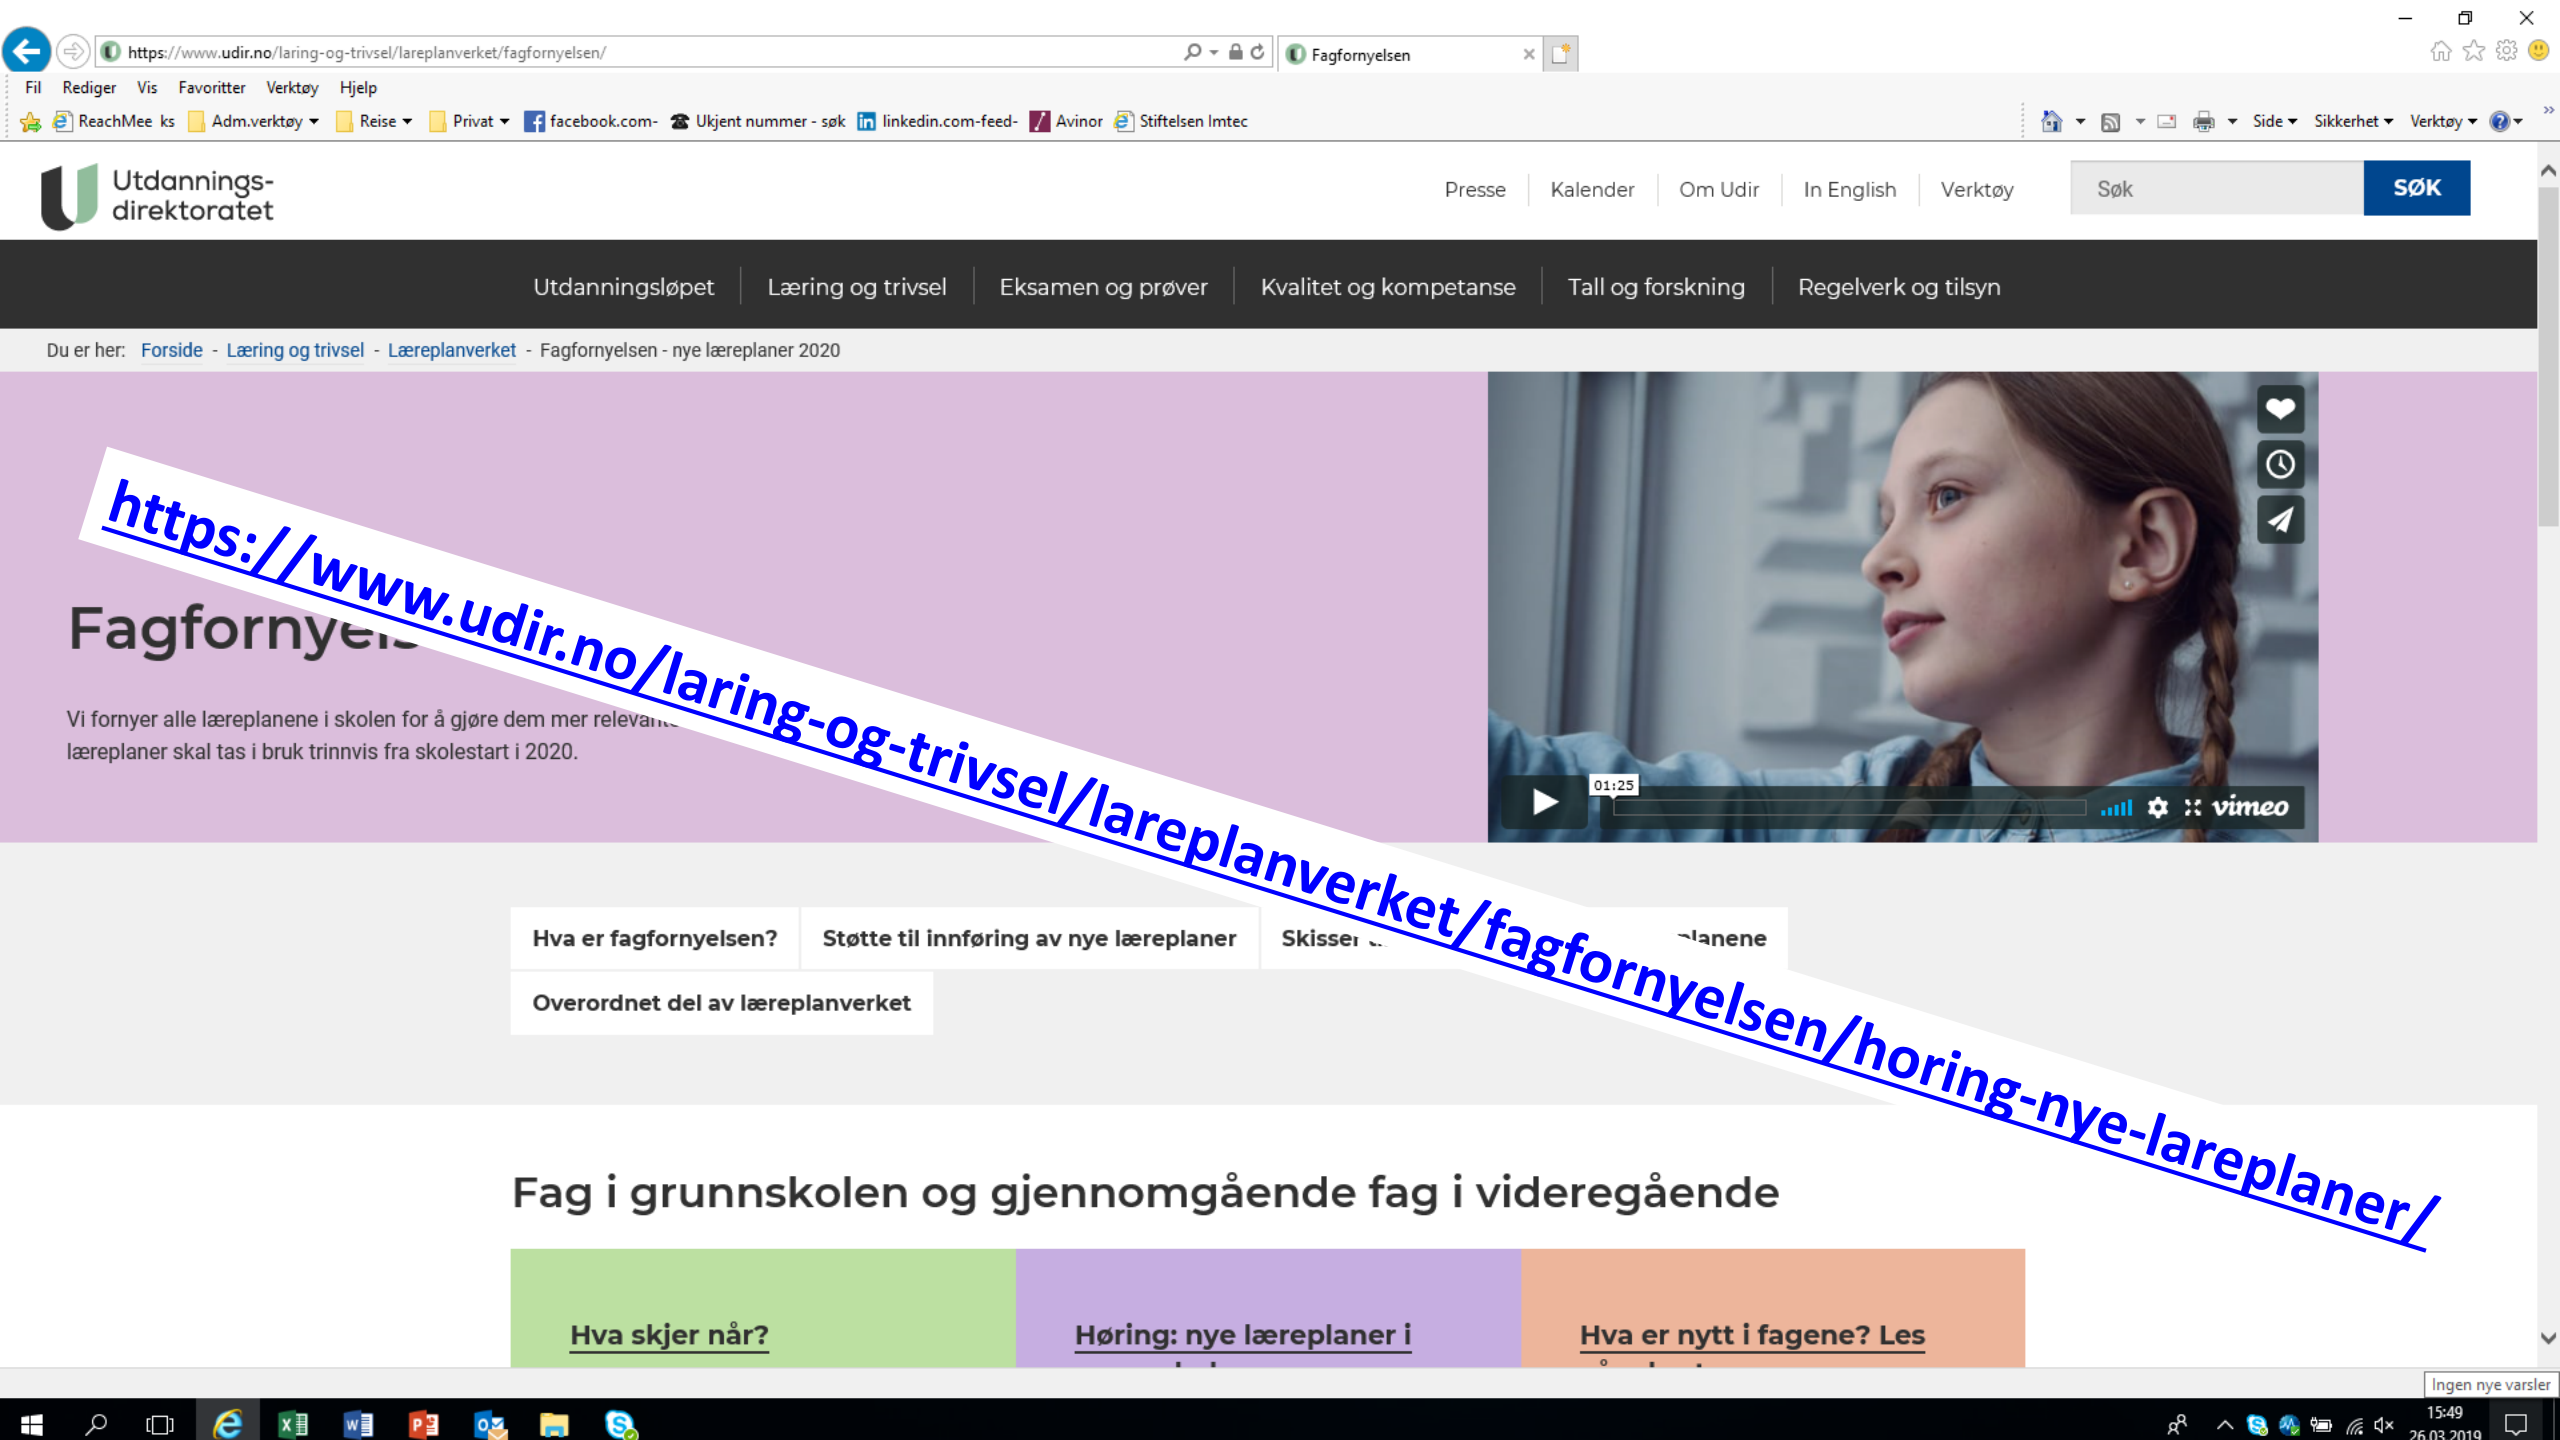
https://www.udir.no/laring-og-trivsel/lareplanverket/fagfornyelsen/

Fagfornyelsen

Fil Rediger Vis Favoritter Verktøy Hjelp

ReachMee ks Adm.verktøy Reise Privat facebook.com- Ukjent nummer - søk linkedin.com-feed- Avinor Stiftelsen Imtec

Side Sikkerhet Verktøy

Utdannings-
direktoratet

Presse Kalender Om Udir In English Verktøy

Søk SØK

Utdanningsløpet Læring og trivsel Eksamen og prøver Kvalitet og kompetanse Tall og forskning Regelverk og tilsyn

Du er her: Forside - Læring og trivsel - Læreplanverket - Fagfornyelsen - nye læreplaner 2020

https://www.udir.no/laring-og-trivsel/lareplanverket/fagfornyelsen/horing-nye-lareplaner/

Fagfornye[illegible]

Vi fornyer alle læreplanene i skolen for å gjøre dem mer relevan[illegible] læreplaner skal tas i bruk trinnvis fra skolestart i 2020.

01:25

vimeo

Hva er fagfornyelsen? Støtte til innføring av nye læreplaner Skisser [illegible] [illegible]lanene

Overordnet del av læreplanverket

Fag i grunnskolen og gjennomgående fag i videregående

Hva skjer når?

Høring: nye læreplaner i

Hva er nytt i fagene? Les

Ingen nye varsler

15:49
26.03.2019